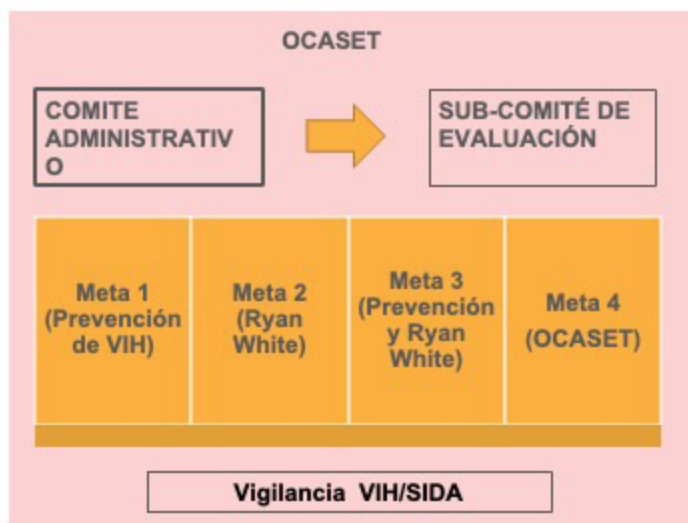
OCASET

COMITE ADMINISTRATIVO

SUB-COMITÉ DE EVALUACIÓN

| Meta 1 (Prevención de VIH) | Meta 2 (Ryan White) | Meta 3 (Prevención y Ryan White) | Meta 4 (OCASET) |
|---|---|---|---|

Vigilancia VIH/SIDA